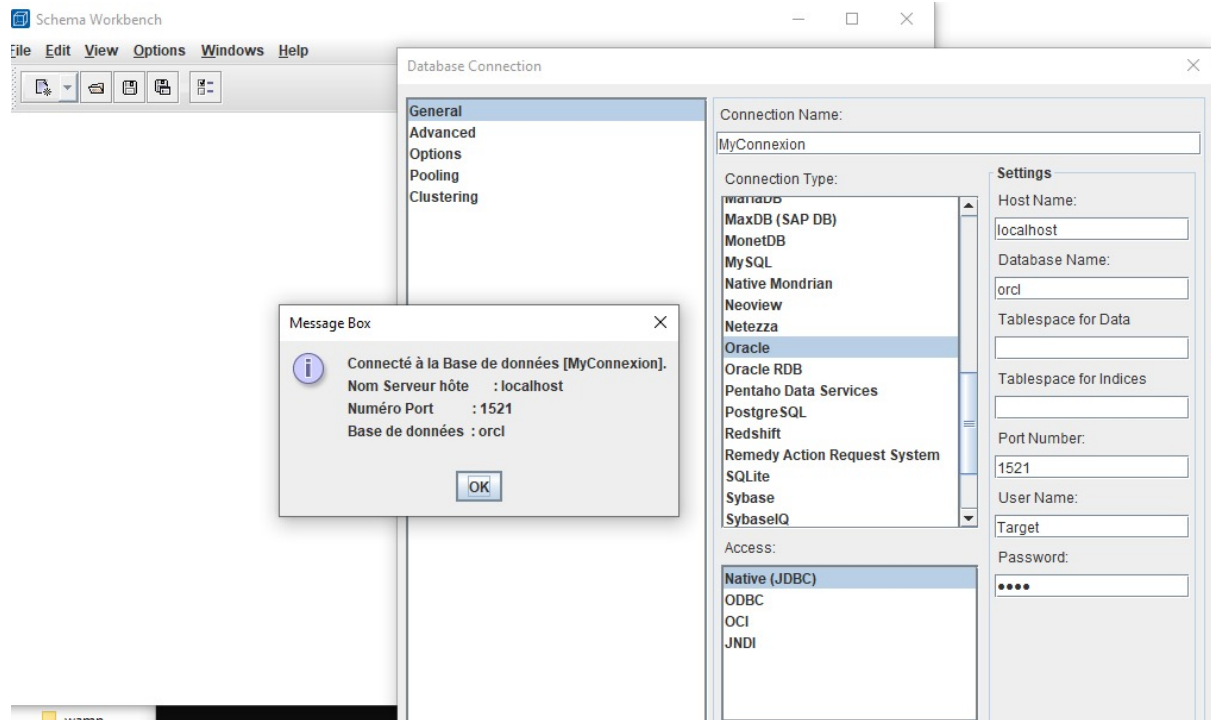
Schema Workbench

File Edit View Options Windows Help

Database Connection

General
Advanced
Options
Pooling
Clustering

Connection Name:
MyConnexion

Connection Type:
MariaDB
MaxDB (SAP DB)
MonetDB
MySQL
Native Mondrian
Neoview
Netezza
Oracle
Oracle RDB
Pentaho Data Services
PostgreSQL
Redshift
Remedy Action Request System
SQLite
Sybase
SybaseIQ

Access:
Native (JDBC)
ODBC
OCI
JNDI

Settings
Host Name:
localhost
Database Name:
orcl
Tablespace for Data
Tablespace for Indices
Port Number:
1521
User Name:
Target
Password:
••••

Message Box

Connecté à la Base de données [MyConnexion].
Nom Serveur hôte : localhost
Numéro Port : 1521
Base de données : orcl

OK

wamp